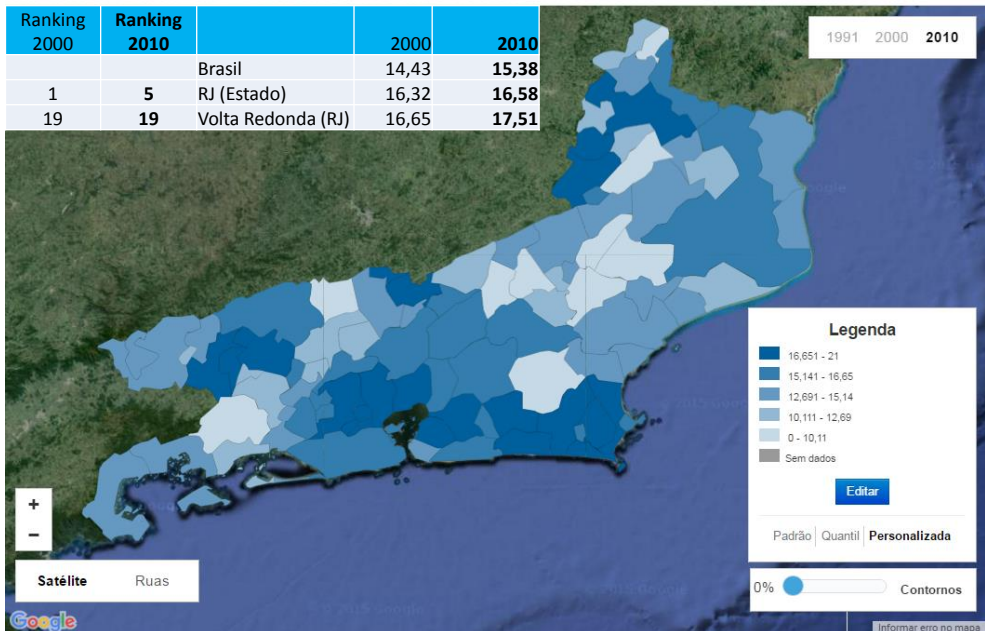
| Ranking 2000 | Ranking 2010 | | 2000 | 2010 |
|---|---|---|---|---|
| | | Brasil | 14,43 | 15,38 |
| 1 | 5 | RJ (Estado) | 16,32 | 16,58 |
| 19 | 19 | Volta Redonda (RJ) | 16,65 | 17,51 |

1991 2000 2010

Legenda
16,651 - 21
15,141 - 16,65
12,691 - 15,14
10,111 - 12,69
0 - 10,11
Sem dados

Editar

Padrão Quantil Personalizada

0% Contornos

+
−

Satélite Ruas

Google

© 2015 Google

Informar erro no mapa